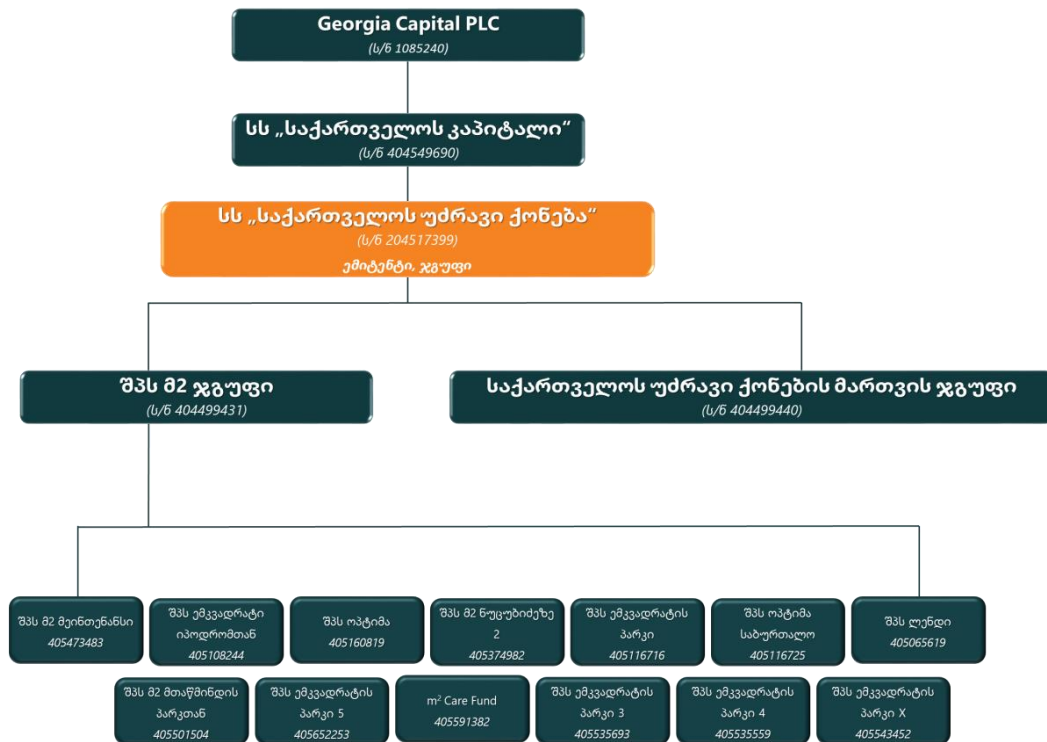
Georgia Capital PLC
(ს/ნ 1085240)

სს „საქართველოს კაპიტალი"
(ს/ნ 404549690)

სს „საქართველოს უძრავი ქონება"
(ს/ნ 204517399)
ემიტენტი, ჯგუფი

შპს მ2 ჯგუფი
(ს/ნ 404499431)

საქართველოს უძრავი ქონების მართვის ჯგუფი
(ს/ნ 404499440)

შპს მ2 მეინთენანსი
405473483

შპს ემკვადრატი იპოდრომთან
405108244

შპს ოპტიმა
405160819

შპს მ2 ნუცუბიძეზე 2
405374982

შპს ემკვადრატის პარკი
405116716

შპს ოპტიმა საბურთალო
405116725

შპს ლენდი
405065619

შპს მ2 მთაწმინდის პარკთან
405501504

შპს ემკვადრატის პარკი 5
405652253

m² Care Fund
405591382

შპს ემკვადრატის პარკი 3
405535693

შპს ემკვადრატის პარკი 4
405535559

შპს ემკვადრატის პარკი X
405543452